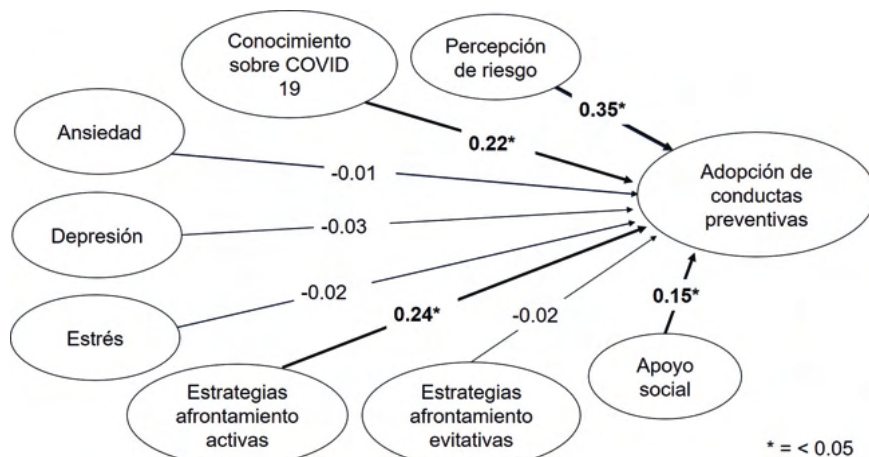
Conocimiento sobre COVID 19

Percepción de riesgo

0.35*

Ansiedad

0.22*

-0.01

Adopción de conductas preventivas

Depresión

-0.03

-0.02

Estrés

0.24*

-0.02

0.15*

Apoyo social

Estrategias afrontamiento activas

Estrategias afrontamiento evitativas

* = < 0.05